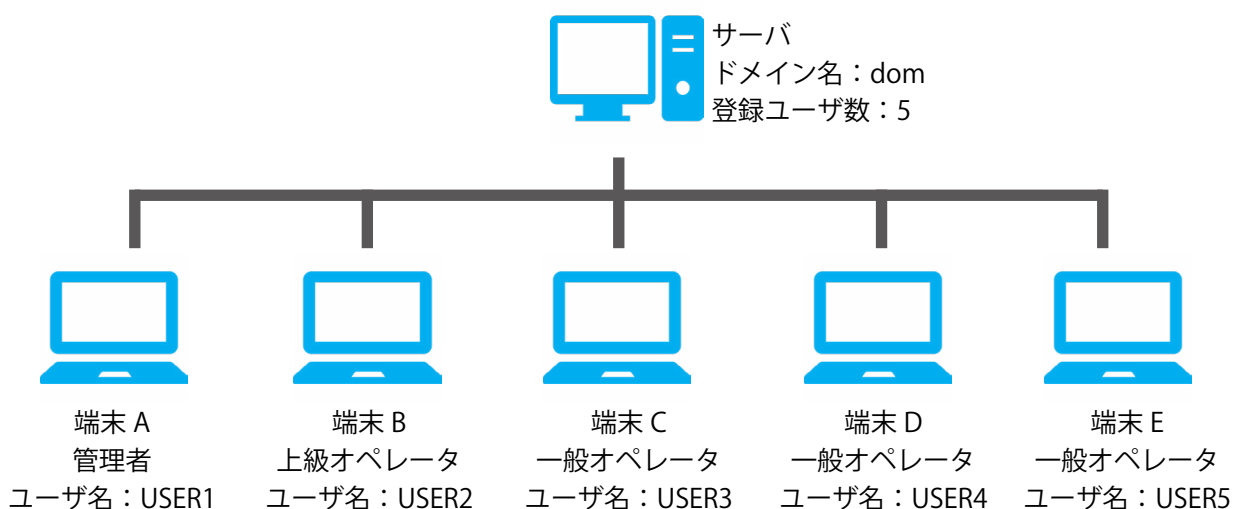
サーバ
ドメイン名：dom
登録ユーザ数：5

端末 A
管理者
ユーザ名：USER1

端末 B
上級オペレータ
ユーザ名：USER2

端末 C
一般オペレータ
ユーザ名：USER3

端末 D
一般オペレータ
ユーザ名：USER4

端末 E
一般オペレータ
ユーザ名：USER5